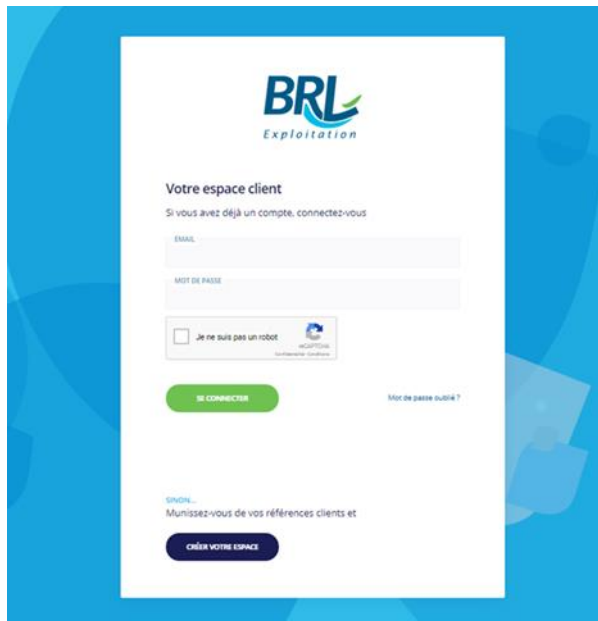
BRL
Exploitation

Votre espace client

Si vous avez déjà un compte, connectez-vous

EMAIL

MOT DE PASSE

Je ne suis pas un robot
reCAPTCHA
Confidentialité - Conditions

SE CONNECTER

Mot de passe oublié ?

SINON...

Munissez-vous de vos références clients et

CRÉER VOTRE ESPACE